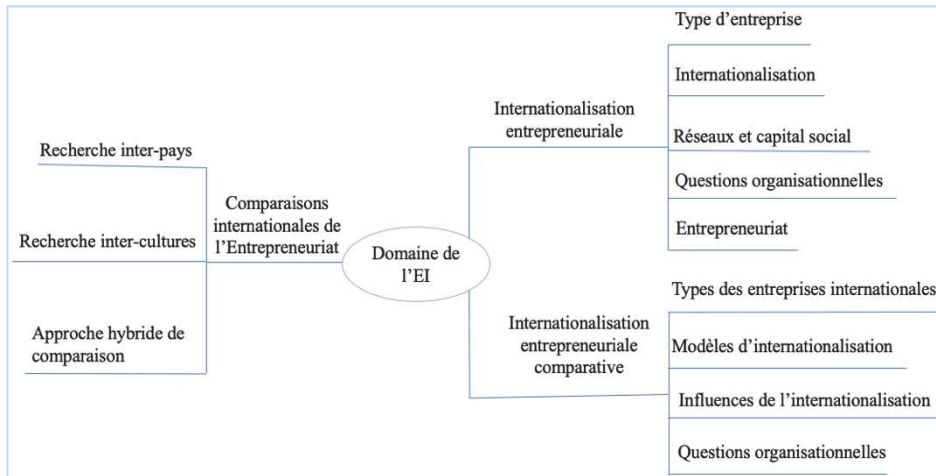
Recherche inter-pays

Recherche inter-cultures

Approche hybride de comparaison

Comparaisons internationales de l'Entrepreneuriat

Domaine de l'EI

Internationalisation entrepreneuriale

Type d'entreprise

Internationalisation

Réseaux et capital social

Questions organisationnelles

Entrepreneuriat

Internationalisation entrepreneuriale comparative

Types des entreprises internationales

Modèles d'internationalisation

Influences de l'internationalisation

Questions organisationnelles